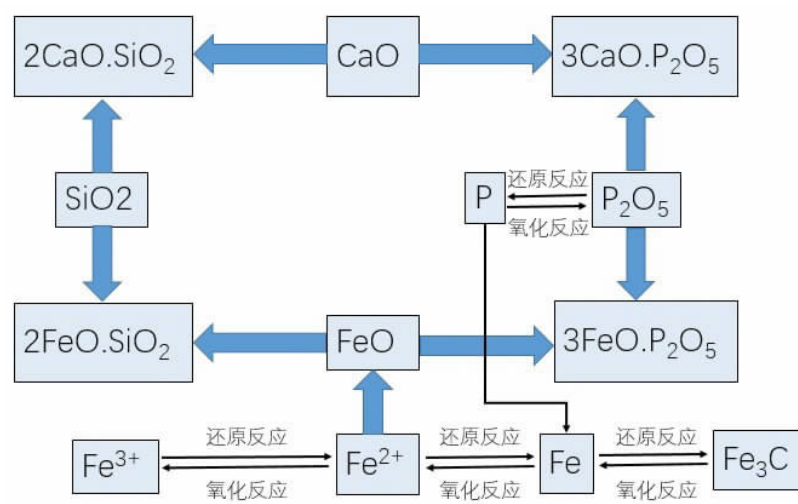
$2CaO.SiO_2$

CaO

$3CaO.P_2O_5$

SiO2

P

还原反应

氧化反应

$P_2O_5$

$2FeO.SiO_2$

FeO

$3FeO.P_2O_5$

$Fe^{3+}$

还原反应

氧化反应

$Fe^{2+}$

还原反应

氧化反应

Fe

还原反应

氧化反应

$Fe_3C$